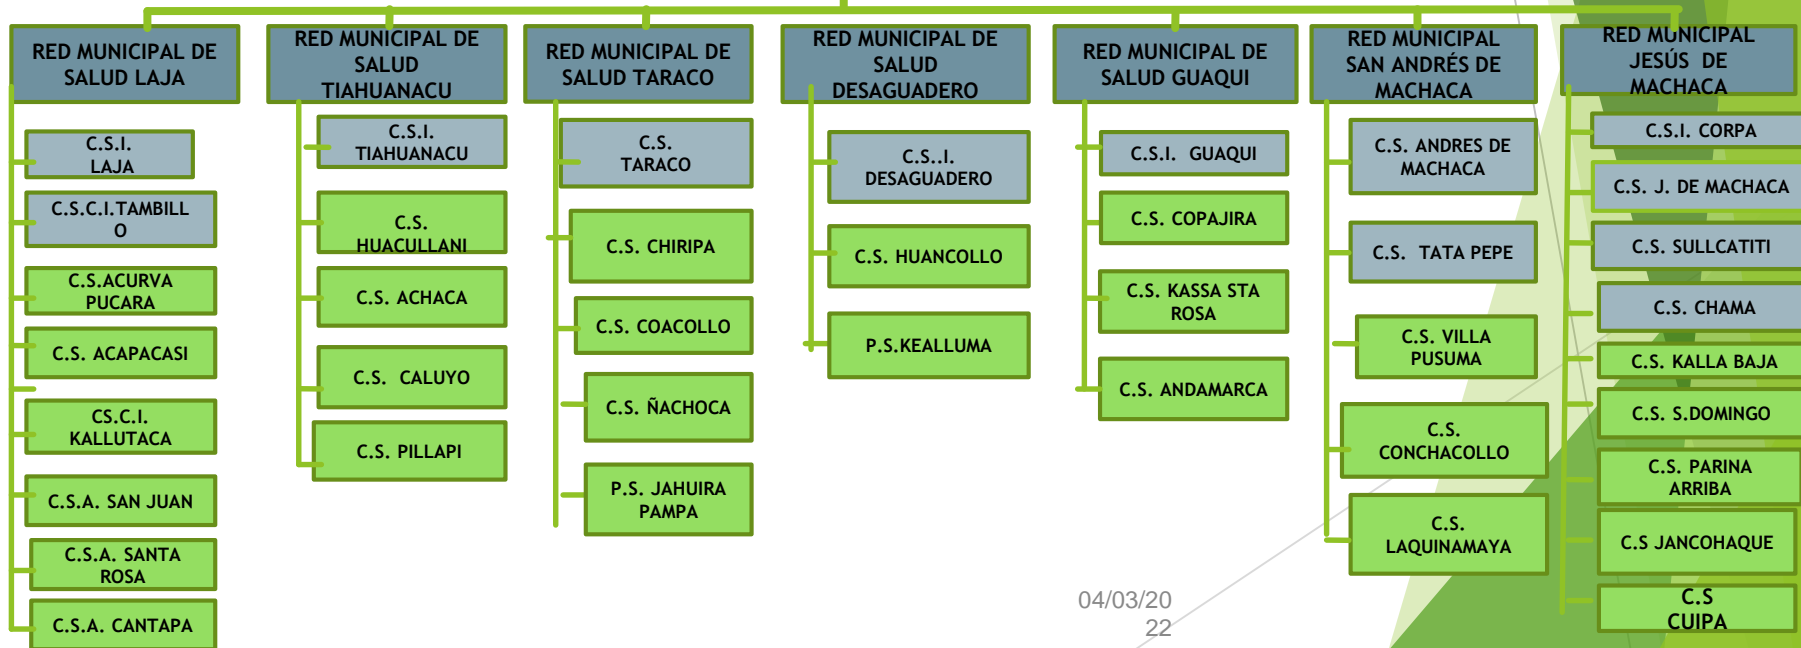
RED MUNICIPAL DE SALUD LAJA

C.S.I. LAJA

C.S.C.I.TAMBILL O

C.S.ACURVA PUCARA

C.S. ACAPACASI

CS.C.I. KALLUTACA

C.S.A. SAN JUAN

C.S.A. SANTA ROSA

C.S.A. CANTAPA

RED MUNICIPAL DE SALUD TIAHUANACU

C.S.I. TIAHUANACU

C.S. HUACULLANI

C.S. ACHACA

C.S. CALUYO

C.S. PILLAPI

RED MUNICIPAL DE SALUD TARACO

C.S. TARACO

C.S. CHIRIPA

C.S. COACOLLO

C.S. ÑACHOCA

P.S. JAHUIRA PAMPA

RED MUNICIPAL DE SALUD DESAGUADERO

C.S..I. DESAGUADERO

C.S. HUANCOLLO

P.S.KEALLUMA

RED MUNICIPAL DE SALUD GUAQUI

C.S.I. GUAQUI

C.S. COPAJIRA

C.S. KASSA STA ROSA

C.S. ANDAMARCA

RED MUNICIPAL SAN ANDRÉS DE MACHACA

C.S. ANDRES DE MACHACA

C.S. TATA PEPE

C.S. VILLA PUSUMA

C.S. CONCHACOLLO

C.S. LAQUINAMAYA

RED MUNICIPAL JESÚS DE MACHACA

C.S.I. CORPA

C.S. J. DE MACHACA

C.S. SULLCATITI

C.S. CHAMA

C.S. KALLA BAJA

C.S. S.DOMINGO

C.S. PARINA ARRIBA

C.S JANCOHAQUE

C.S CUIPA

04/03/20 22